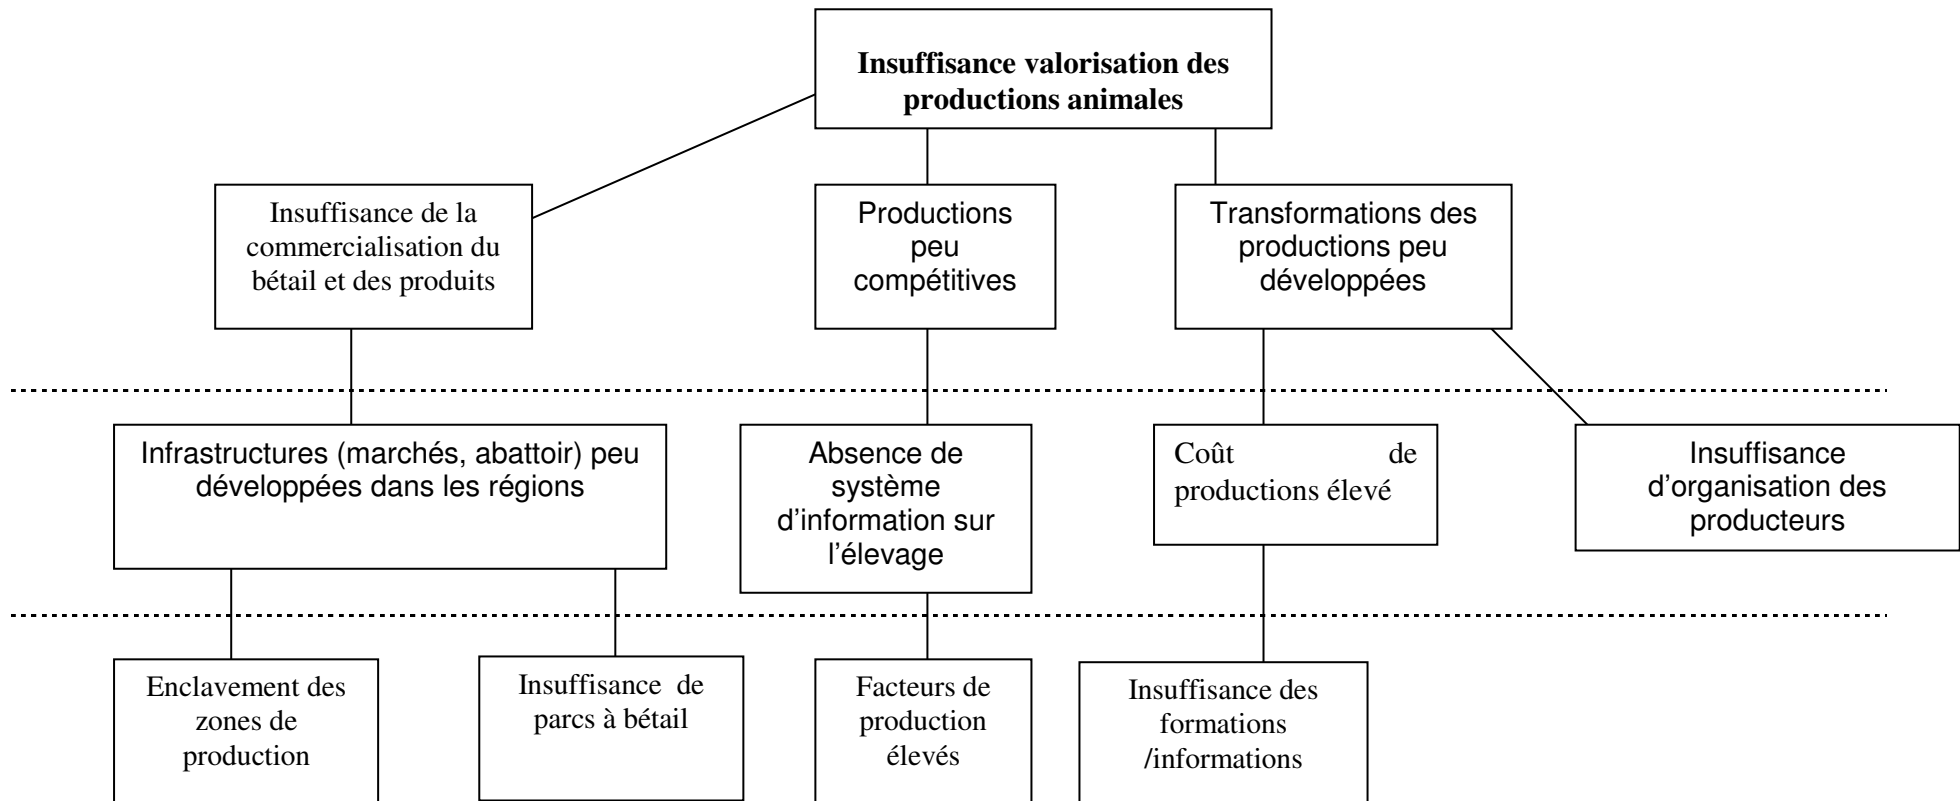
Insuffisance valorisation des productions animales

Insuffisance de la commercialisation du bétail et des produits

Productions peu compétitives

Transformations des productions peu développées

Infrastructures (marchés, abattoir) peu développées dans les régions

Absence de système d'information sur l'élevage

Coût de productions élevé

Insuffisance d'organisation des producteurs

Enclavement des zones de production

Insuffisance de parcs à bétail

Facteurs de production élevés

Insuffisance des formations /informations